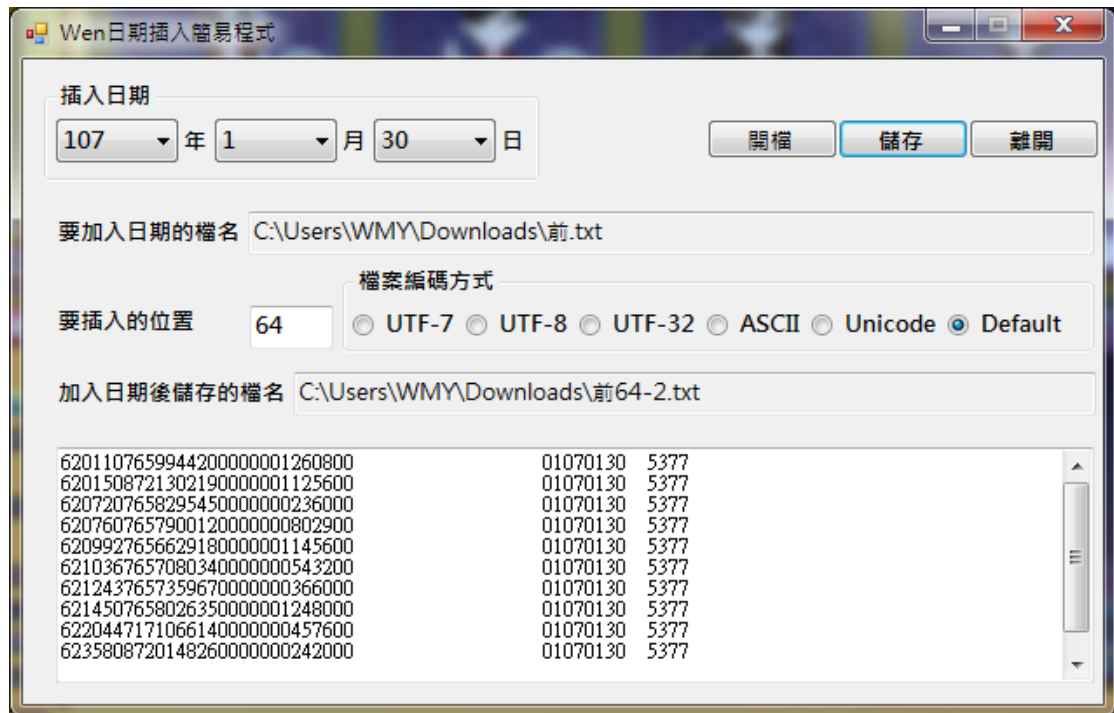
Wen日期插入簡易程式

插入日期
107 年 1 月 30 日

開檔 儲存 離開

要加入日期的檔名 C:\Users\WMY\Downloads\前.txt

檔案編碼方式
要插入的位置 64
UTF-7 UTF-8 UTF-32 ASCII Unicode Default

加入日期後儲存的檔名 C:\Users\WMY\Downloads\前64-2.txt

620110765994420000001260800 01070130 5377
620150872130219000001125600 01070130 5377
620720765829545000000236000 01070130 5377
620760765790012000000802900 01070130 5377
620992765662918000001145600 01070130 5377
621036765708034000000543200 01070130 5377
621243765735967000000366000 01070130 5377
621450765802635000001248000 01070130 5377
622044717106614000000457600 01070130 5377
623580872014826000000242000 01070130 5377